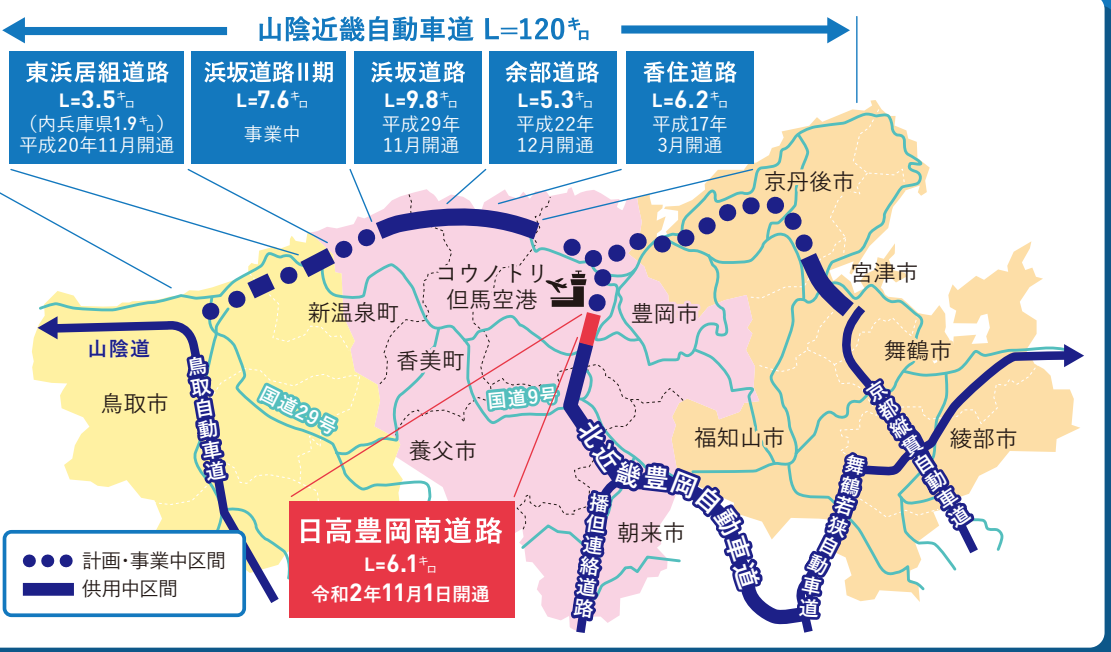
山陰近畿自動車道 L=120㌔

東浜居組道路
L=3.5㌔
（内兵庫県1.9㌔）
平成20年11月開通

浜坂道路Ⅱ期
L=7.6㌔
事業中

浜坂道路
L=9.8㌔
平成29年
11月開通

余部道路
L=5.3㌔
平成22年
12月開通

香住道路
L=6.2㌔
平成17年
3月開通

京丹後市
宮津市
舞鶴市
綾部市
福知山市
豊岡市
コウノトリ
但馬空港
新温泉町
香美町
養父市
朝来市
鳥取市
山陰道
鳥取自動車道
国道29号
国道9号
北近畿豊岡自動車道
播但連絡道路
舞鶴若狭自動車道
京都縦貫自動車道

日高豊岡南道路
L=6.1㌔
令和2年11月1日開通

計画・事業中区間
供用中区間